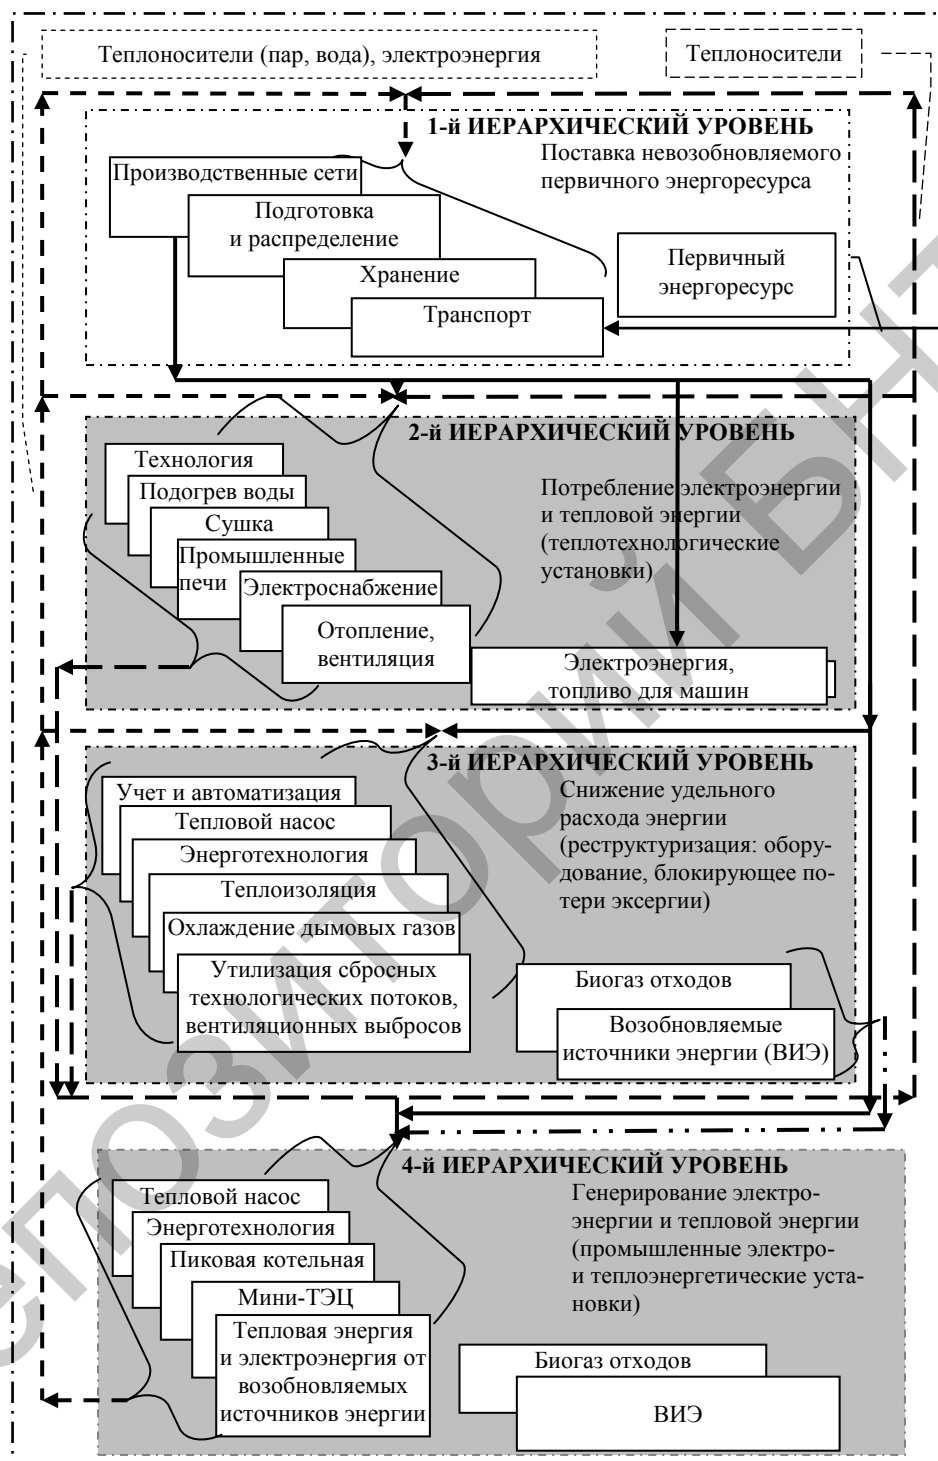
Теплоносители (пар, вода), электроэнергия

Теплоносители

1-й ИЕРАРХИЧЕСКИЙ УРОВЕНЬ

Поставка невозобновляемого первичного энергоресурса

Производственные сети

Подготовка и распределение

Хранение

Транспорт

Первичный энергоресурс

2-й ИЕРАРХИЧЕСКИЙ УРОВЕНЬ

Технология

Подогрев воды

Сушка

Промышленные печи

Электроснабжение

Отопление, вентиляция

Потребление электроэнергии и тепловой энергии (теплотехнологические установки)

Электроэнергия, топливо для машин

3-й ИЕРАРХИЧЕСКИЙ УРОВЕНЬ

Учет и автоматизация

Тепловой насос

Энерготехнология

Теплоизоляция

Охлаждение дымовых газов

Утилизация сбросных технологических потоков, вентиляционных выбросов

Снижение удельного расхода энергии (реструктуризация: оборудование, блокирующее потери эксергии)

Биогаз отходов

Возобновляемые источники энергии (ВИЭ)

4-й ИЕРАРХИЧЕСКИЙ УРОВЕНЬ

Тепловой насос

Энерготехнология

Пиковая котельная

Мини-ТЭЦ

Тепловая энергия и электроэнергия от возобновляемых источников энергии

Генерирование электроэнергии и тепловой энергии (промышленные электро- и теплоэнергетические установки)

Биогаз отходов

ВИЭ